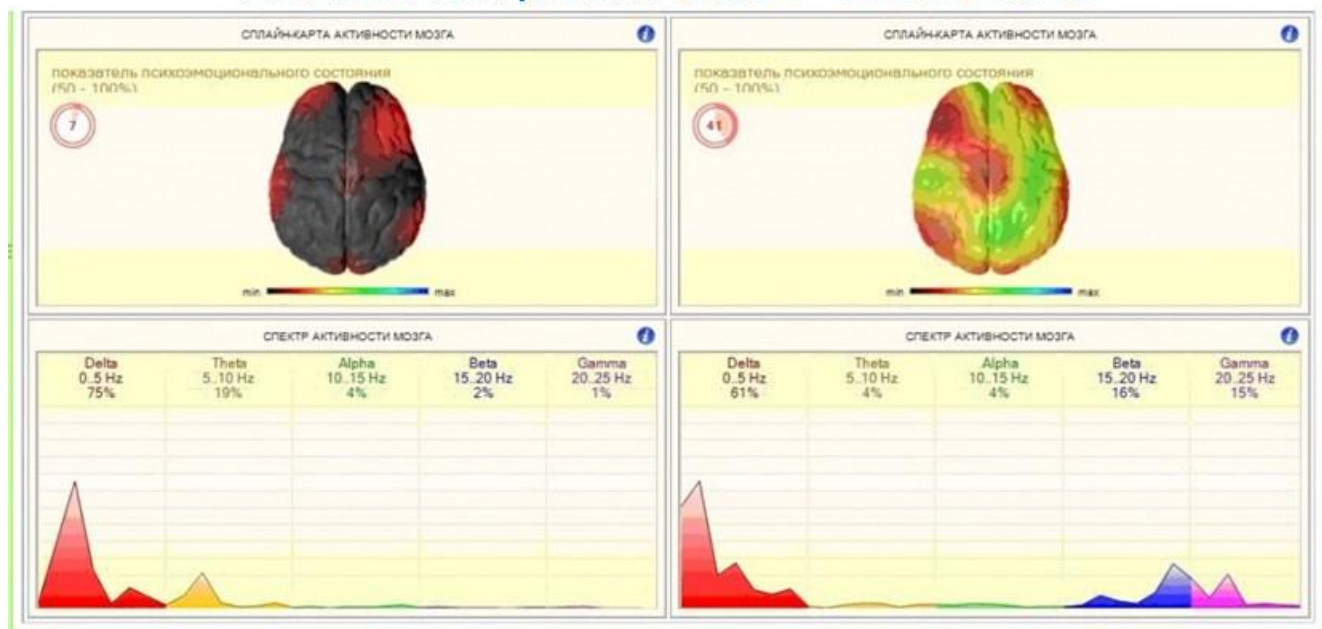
СПЛАЙН-КАРТА АКТИВНОСТИ МОЗГА

показатель психоэмоционального состояния (50 - 100%)

7

min max

СПЛАЙН-КАРТА АКТИВНОСТИ МОЗГА

показатель психоэмоционального состояния (50 - 100%)

41

min max

СПЕКТР АКТИВНОСТИ МОЗГА

| Delta 0..5 Hz 75% | Theta 5..10 Hz 19% | Alpha 10..15 Hz 4% | Beta 15..20 Hz 2% | Gamma 20..25 Hz 1% |
|---|---|---|---|---|

СПЕКТР АКТИВНОСТИ МОЗГА

| Delta 0..5 Hz 61% | Theta 5..10 Hz 4% | Alpha 10..15 Hz 4% | Beta 15..20 Hz 16% | Gamma 20..25 Hz 15% |
|---|---|---|---|---|